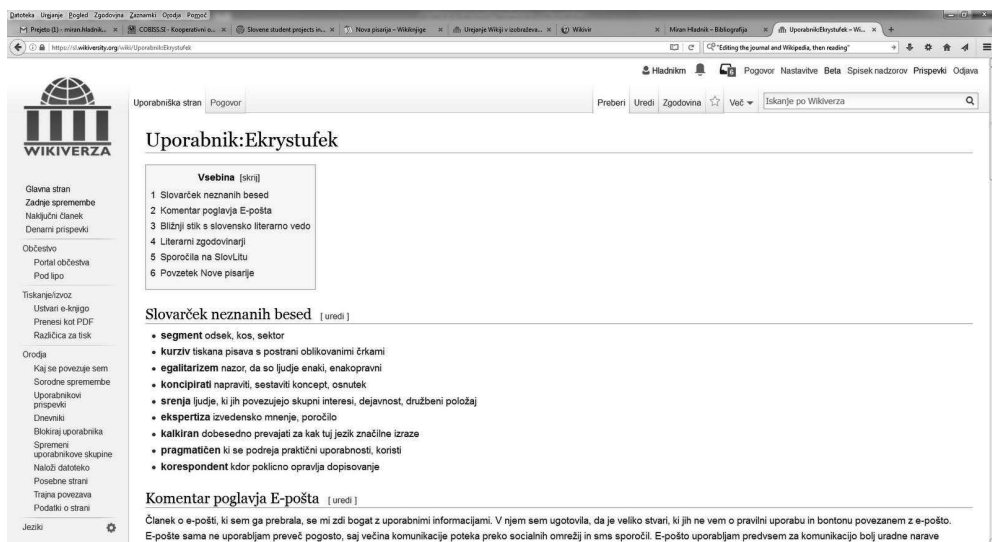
Datoteka Urejanje Pogled Zgodovina Zaznamki Orodja Pomoč

Prejeto (1) - miran.hladnik... × COBISS.SI - Kooperativni o... × Slovene student projects in... × Nova pisarija – Wikiknjige × Urejanje Wikiji v izobraževa... × Wikivir × Miran Hladnik – Bibliografija × Uporabnik:Ekrystufek – Wi... × +

https://sl.wikiversity.org/wiki/Uporabnik:Ekrystufek

"Editing the journal and Wikipedia, then reading"

Hladnikm Pogovor Nastavitve Beta Spisek nadzorov Prispevki Odjava

WIKIVERZA

Uporabniška stran Pogovor

Preberi Uredi Zgodovina Več Iskanje po Wikiverza

Glavna stran
Zadnje spremembe
Naključni članek
Denarni prispevki

Občestvo
Portal občestva
Pod lipo

Tiskanje/izvoz
Ustvari e-knjigo
Prenesi kot PDF
Različica za tisk

Orodja
Kaj se povezuje sem
Sorodne spremembe
Uporabnikovi prispevki
Dnevniki
Blokiraj uporabnika
Spremeni uporabnikove skupine
Naloži datoteko
Posebne strani
Trajna povezava
Podatki o strani

Jeziki

Uporabnik:Ekrystufek

Vsebina [skrij]
1 Slovarček neznanih besed
2 Komentar poglavja E-pošta
3 Bližnji stik s slovensko literarno vedo
4 Literarni zgodovinarji
5 Sporočila na SlovLitu
6 Povzetek Nove pisarije

Slovarček neznanih besed [uredi]

• segment odsek, kos, sektor
• kurziv tiskana pisava s postrani oblikovanimi črkami
• egalitarizem nazor, da so ljudje enaki, enakopravni
• koncipirati napraviti, sestaviti koncept, osnutek
• srenja ljudje, ki jih povezujejo skupni interesi, dejavnost, družbeni položaj
• ekspertiza izvedensko mnenje, poročilo
• kalkiran dobesedno prevajati za kak tuj jezik značilne izraze
• pragmatičen ki se podreja praktični uporabnosti, koristi
• korespondent kdor poklicno opravlja dopisovanje

Komentar poglavja E-pošta [uredi]

Članek o e-pošti, ki sem ga prebrala, se mi zdi bogat z uporabnimi informacijami. V njem sem ugotovila, da je veliko stvari, ki jih ne vem o pravilni uporabu in bontonu povezanem z e-pošto. E-pošte sama ne uporabljam preveč pogosto, saj večina komunikacije poteka preko socialnih omrežij in sms sporočil. E-pošto uporabljam predvsem za komunikacijo bolj uradne narave